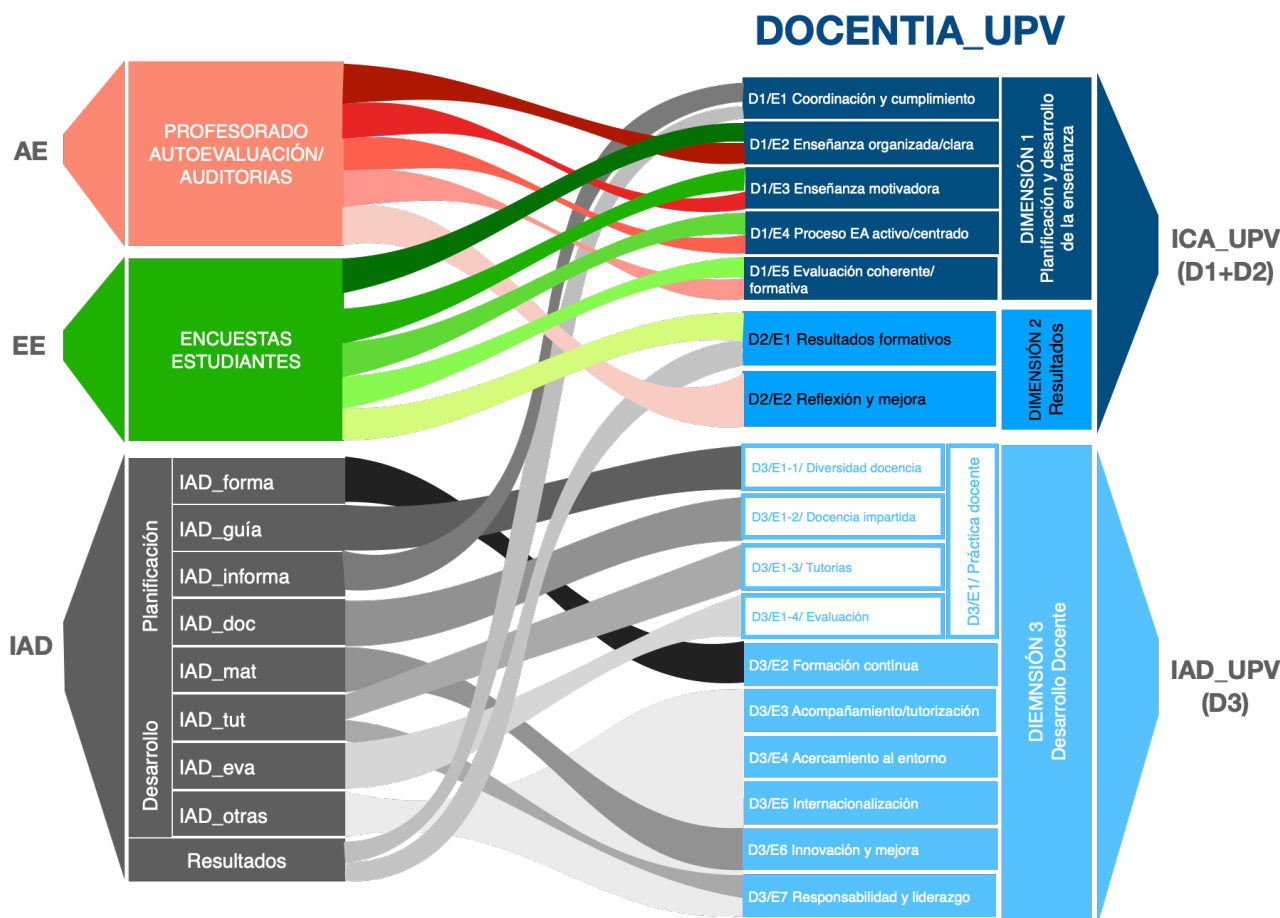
DOCENTIA_UPV

AE

PROFESORADO AUTOEVALUACIÓN/ AUDITORIAS

EE

ENCUESTAS ESTUDIANTES

IAD

Planificación

Desarrollo

IAD_forma

IAD_guía

IAD_informa

IAD_doc

IAD_mat

IAD_tut

IAD_eva

IAD_otras

Resultados

D1/E1 Coordinación y cumplimiento

D1/E2 Enseñanza organizada/clara

D1/E3 Enseñanza motivadora

D1/E4 Proceso EA activo/centrado

D1/E5 Evaluación coherente/ formativa

D2/E1 Resultados formativos

D2/E2 Reflexión y mejora

D3/E1-1/ Diversidad docencia

D3/E1-2/ Docencia impartida

D3/E1-3/ Tutorias

D3/E1-4/ Evaluación

D3/E1/ Práctica docente

D3/E2 Formación contínua

D3/E3 Acompañamiento/tutorización

D3/E4 Acercamiento al entorno

D3/E5 Internacionalización

D3/E6 Innovación y mejora

D3/E7 Responsabilidad y liderazgo

DIMENSIÓN 1 Planificación y desarrollo de la enseñanza

DIMENSIÓN 2 Resultados

DIEMNSIÓN 3 Desarrollo Docente

ICA_UPV (D1+D2)

IAD_UPV (D3)